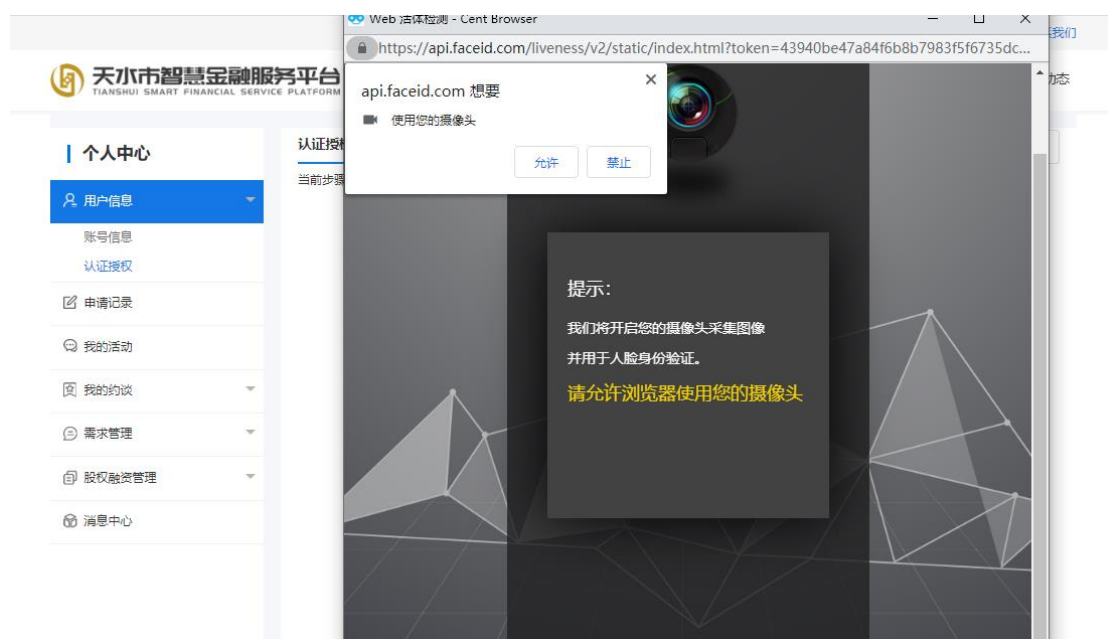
Web 活体检测 - Cent Browser

https://api.faceid.com/liveness/v2/static/index.html?token=43940be47a84f6b8b7983f5f6735dc...

系我们

天水市智慧金融服务平台
TIANSHUI SMART FINANCIAL SERVICE PLATFORM

动态

api.faceid.com 想要

使用您的摄像头

允许

禁止

个人中心

认证授

当前步骤

用户信息

账号信息

认证授权

申请记录

我的活动

我的约谈

需求管理

股权融资管理

消息中心

提示:

我们将开启您的摄像头采集图像

并用于人脸身份验证。

请允许浏览器使用您的摄像头